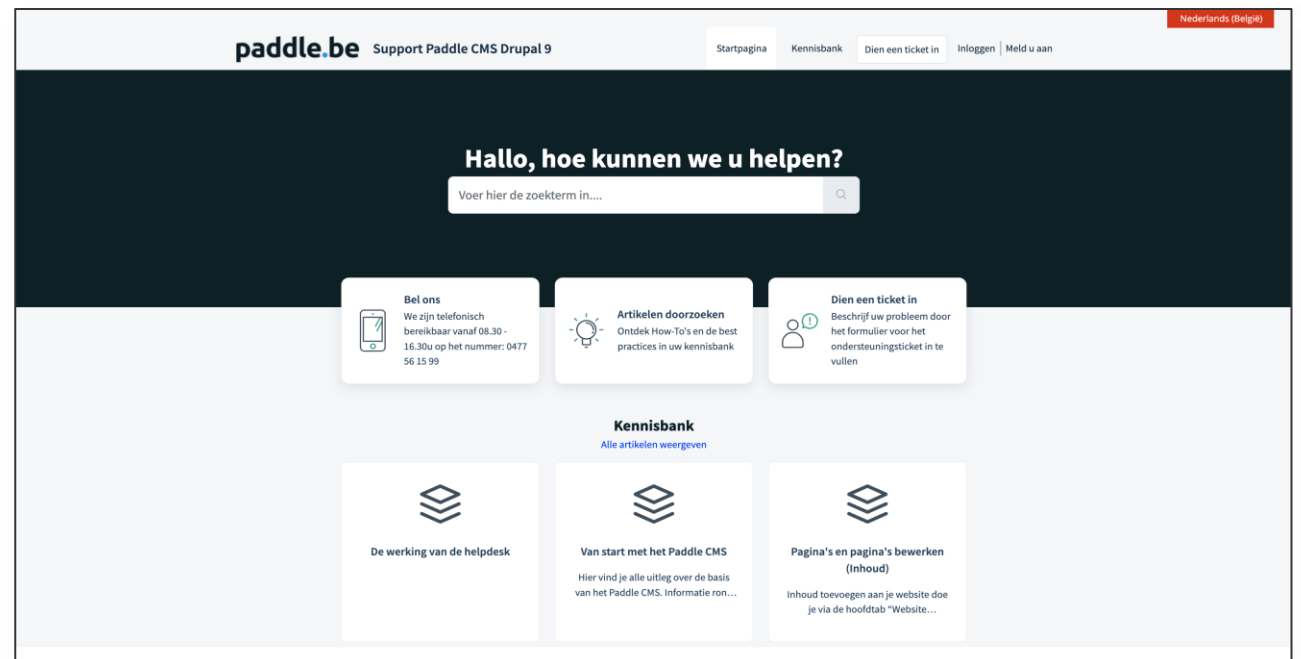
Nederlands (België)

paddle.be Support Paddle CMS Drupal 9

Startpagina Kennisbank Dien een ticket in Inloggen | Meld u aan

Hallo, hoe kunnen we u helpen?

Voer hier de zoekterm in....

Bel ons
We zijn telefonisch bereikbaar vanaf 08.30 - 16.30u op het nummer: 0477 56 15 99

Artikelen doorzoeken
Ontdek How-To's en de best practices in uw kennisbank

Dien een ticket in
Beschrijf uw probleem door het formulier voor het ondersteuningsticket in te vullen

Kennisbank
Alle artikelen weergeven

De werking van de helpdesk

Van start met het Paddle CMS
Hier vind je alle uitleg over de basis van het Paddle CMS. Informatie ron…

Pagina's en pagina's bewerken (Inhoud)
Inhoud toevoegen aan je website doe je via de hoofdtab "Website…